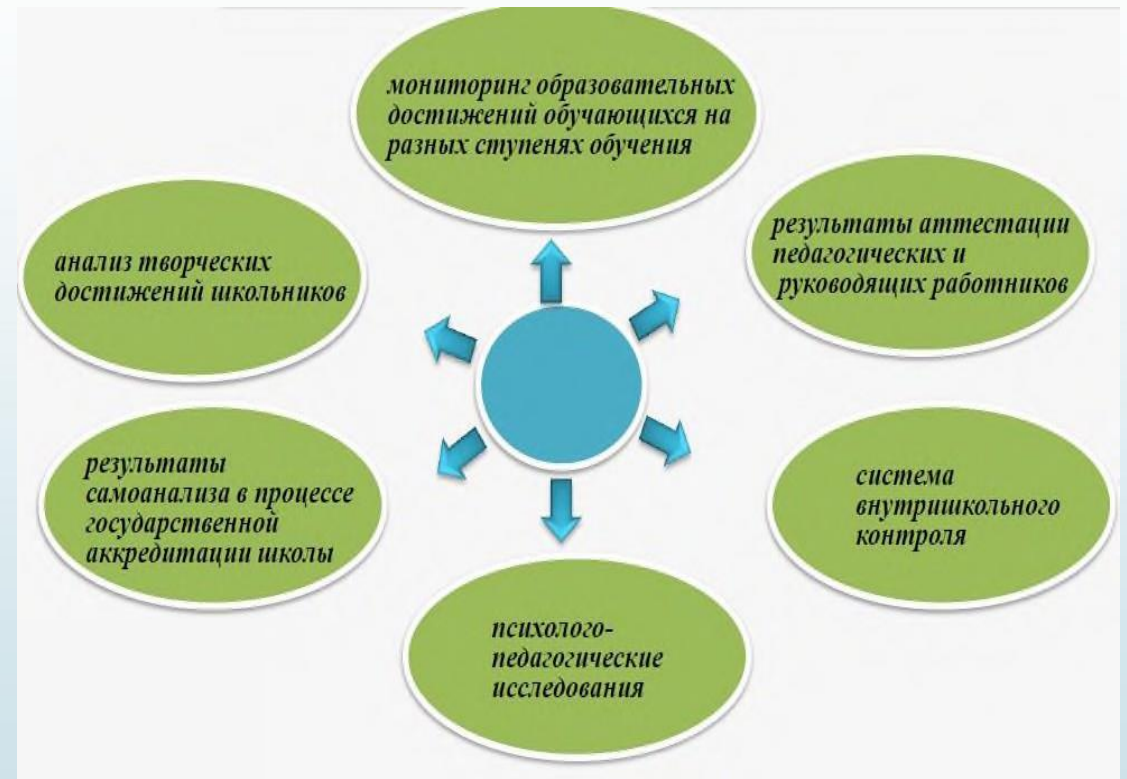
мониторинг образовательных достижений обучающихся на разных ступенях обучения

анализ творческих достижений школьников

результаты аттестации педагогических и руководящих работников

результаты самоанализа в процессе государственной аккредитации школы

система внутришкольного контроля

психолого-педагогические исследования